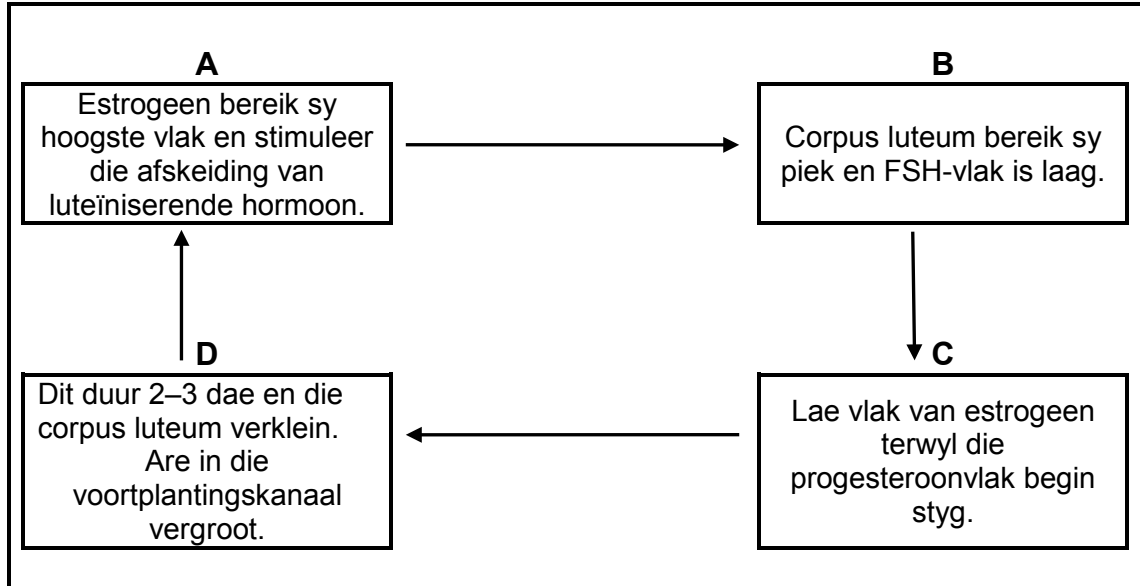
A

Estrogeen bereik sy hoogste vlak en stimuleer die afskeiding van luteïniserende hormoon.

B

Corpus luteum bereik sy piek en FSH-vlak is laag.

C

Lae vlak van estrogeen terwyl die progesteroonvlak begin styg.

D

Dit duur 2–3 dae en die corpus luteum verklein. Are in die voortplantingskanaal vergroot.